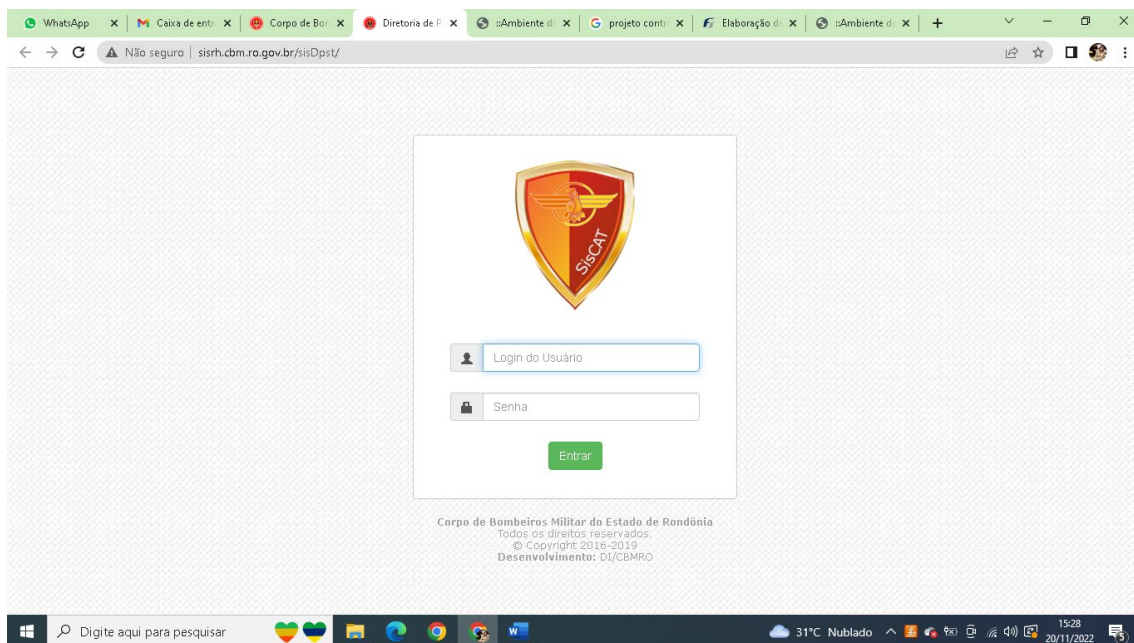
WhatsApp ×
Caixa de entr ×
Corpo de Bor ×
Diretoria de P ×
::Ambiente d ×
projeto contr ×
Elaboração d ×
::Ambiente d ×
+

Não seguro | sisrh.cbm.ro.gov.br/sisDpst/

SisCAT

Login do Usuário

Senha

Entrar

Corpo de Bombeiros Militar do Estado de Rondônia
Todos os direitos reservados.
© Copyright 2016-2019
Desenvolvimento: DI/CBMRO

Digite aqui para pesquisar

31°C Nublado
15:28
20/11/2022